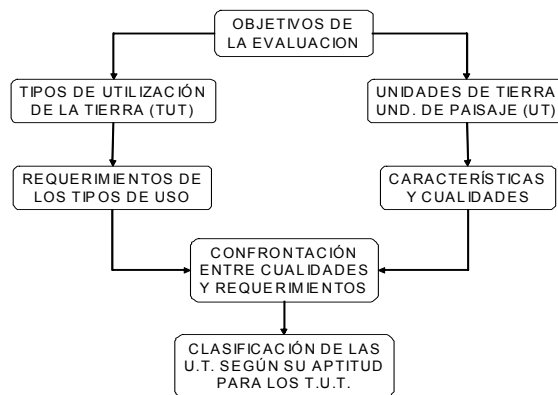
OBJETIVOS DE LA EVALUACION

TIPOS DE UTILIZACIÓN DE LA TIERRA (TUT)

UNIDADES DE TIERRA UND. DE PAISAJE (UT)

REQUERIMIENTOS DE LOS TIPOS DE USO

CARACTERÍSTICAS Y CUALIDADES

CONFRONTACIÓN ENTRE CUALIDADES Y REQUERIMIENTOS

CLASIFICACIÓN DE LAS U.T. SEGÚN SU APTITUD PARA LOS T.U.T.